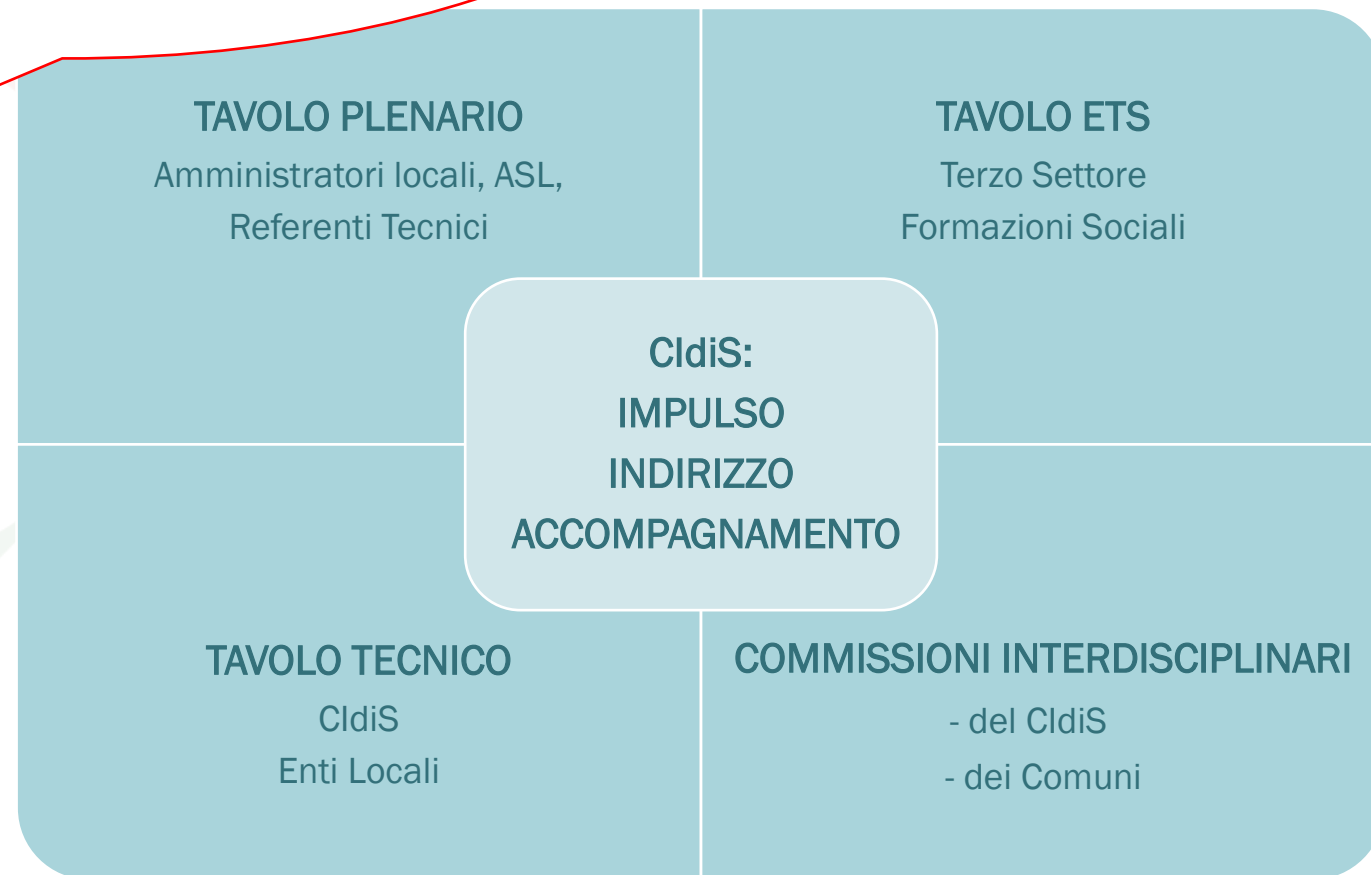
TAVOLO PLENARIO
Amministratori locali, ASL,
Referenti Tecnici

TAVOLO ETS
Terzo Settore
Formazioni Sociali

CIdiS:
IMPULSO
INDIRIZZO
ACCOMPAGNAMENTO

TAVOLO TECNICO
CIdiS
Enti Locali

COMMISSIONI INTERDISCIPLINARI
- del CIdiS
- dei Comuni